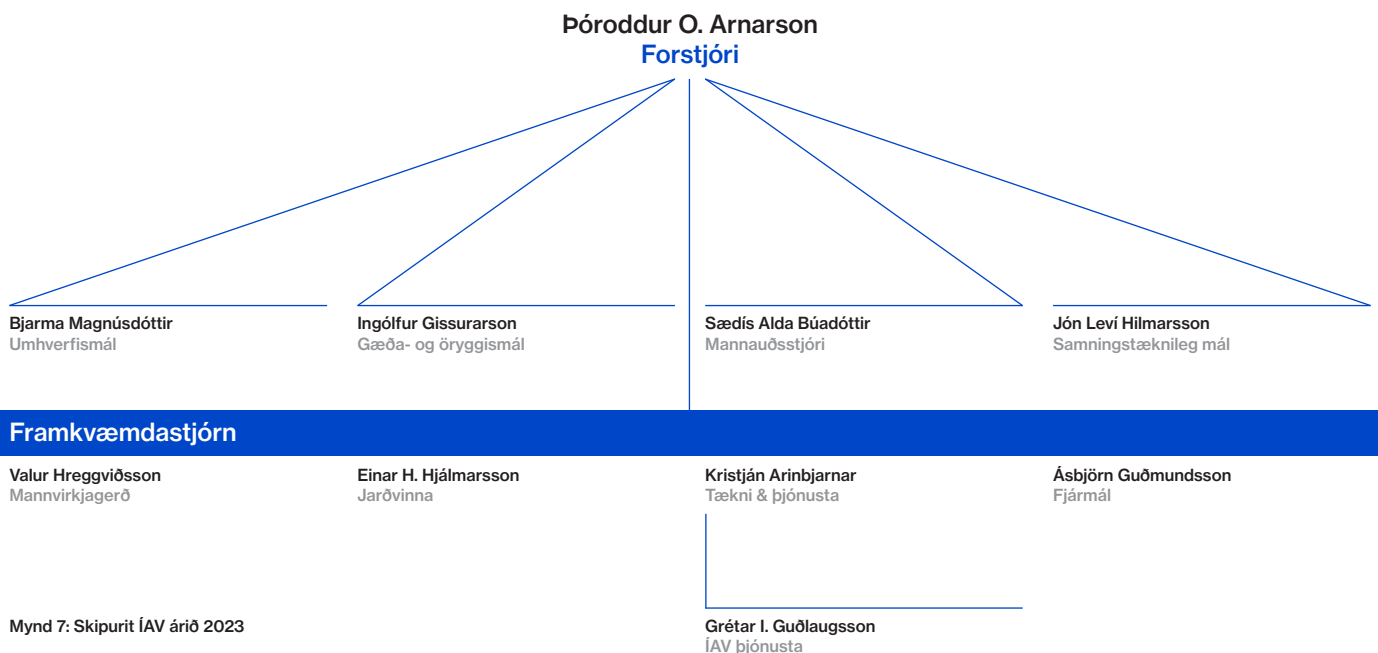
Þóroddur O. Arnarson
Forstjóri

Bjarma Magnúsdóttir
Umhverfismál

Ingólfur Gissurarson
Gæða- og öryggismál

Sædís Alda Búadóttir
Mannauðsstjóri

Jón Leví Hilmarsson
Samningstæknileg mál

Framkvæmdastjórn

Valur Hreggviðsson
Mannvirkjagerð

Einar H. Hjálmarsson
Jarðvinna

Kristján Arinbjarnar
Tækni & þjónusta

Ásbjörn Guðmundsson
Fjármál

Grétar I. Guðlaugsson
ÍAV þjónusta

Mynd 7: Skipurit ÍAV árið 2023